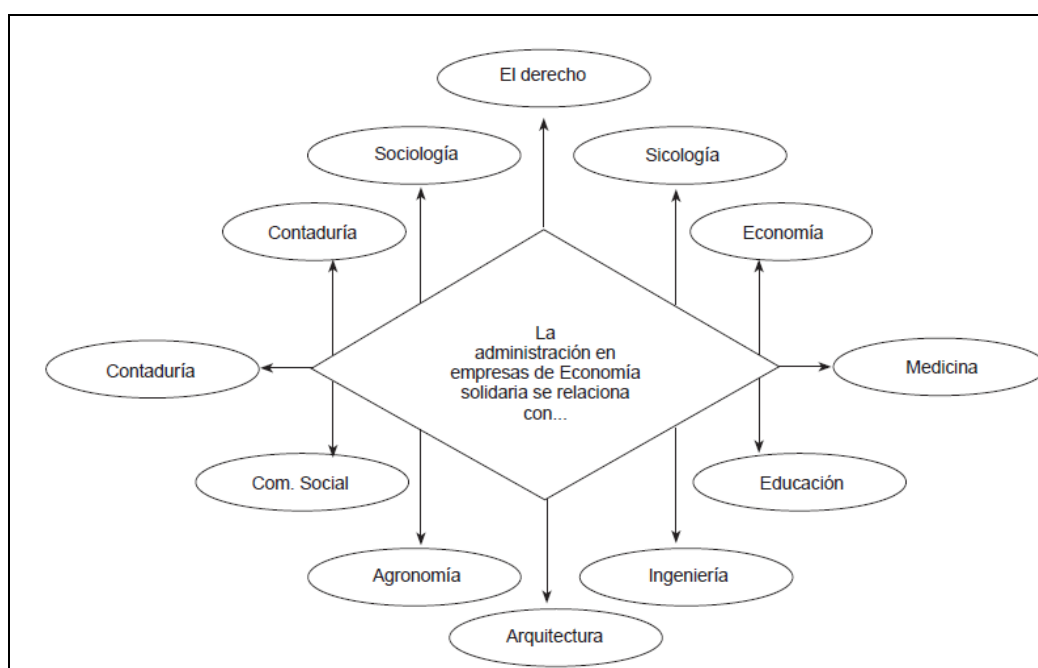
El derecho

Sociología

Sicología

Contaduría

Economía

La administración en empresas de Economía solidaria se relaciona con...

Contaduría

Medicina

Com. Social

Educación

Agronomía

Ingeniería

Arquitectura